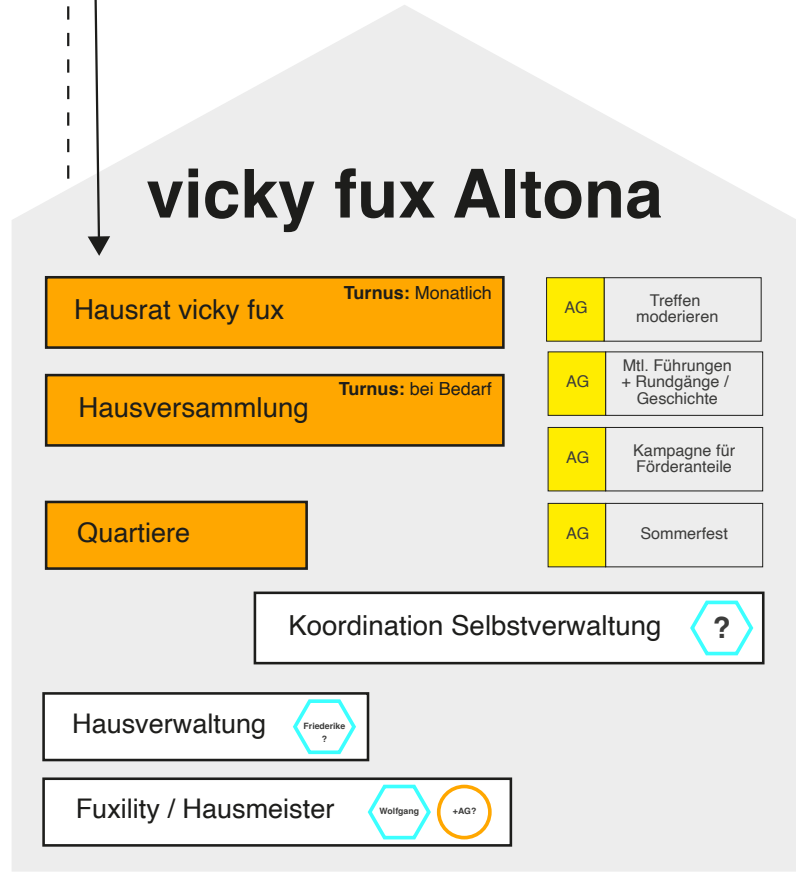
vicky fux Altona

Hausrat vicky fux
**Turnus:** Monatlich

Hausversammlung
**Turnus:** bei Bedarf

Quartiere

| AG | Treffen moderieren |
|---|---|
| AG | Mtl. Führungen + Rundgänge / Geschichte |
| AG | Kampagne für Förderanteile |
| AG | Sommerfest |

Koordination Selbstverwaltung ?

Hausverwaltung Friederike ?

Fuxility / Hausmeister Wolfgang +AG?